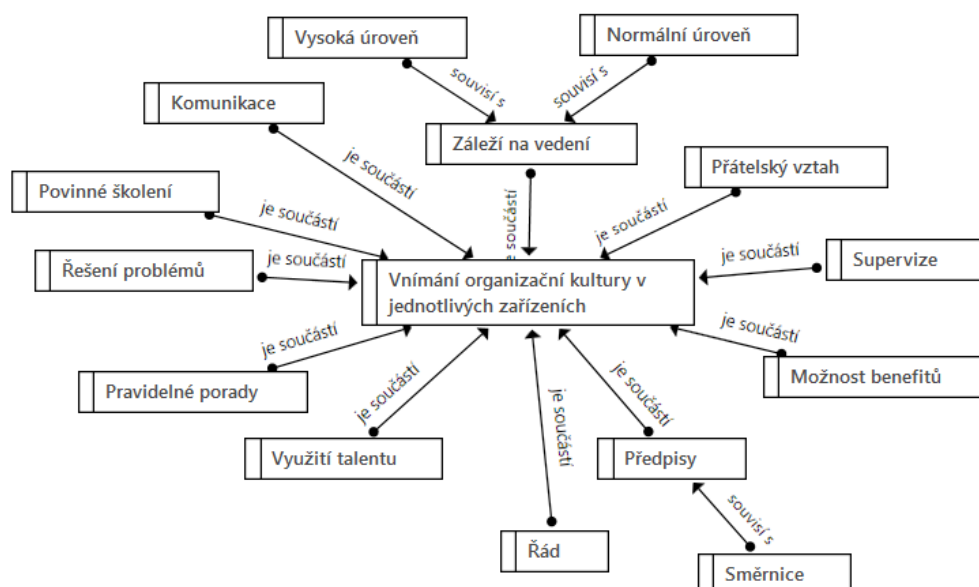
Vysoká úroveň

Normální úroveň

souvisí s

souvisí s

Komunikace

Záleží na vedení

je součástí

Přátelský vztah

Povinné školení

je součástí

je součástí

je součástí

je součástí

Supervize

Řešení problémů

je součástí

Vnímání organizační kultury v jednotlivých zařízeních

je součástí

je součástí

Možnost benefitů

Pravidelné porady

je součástí

je součástí

je součástí

Využití talentu

Předpisy

je součástí

souvisí s

Řád

Směrnice